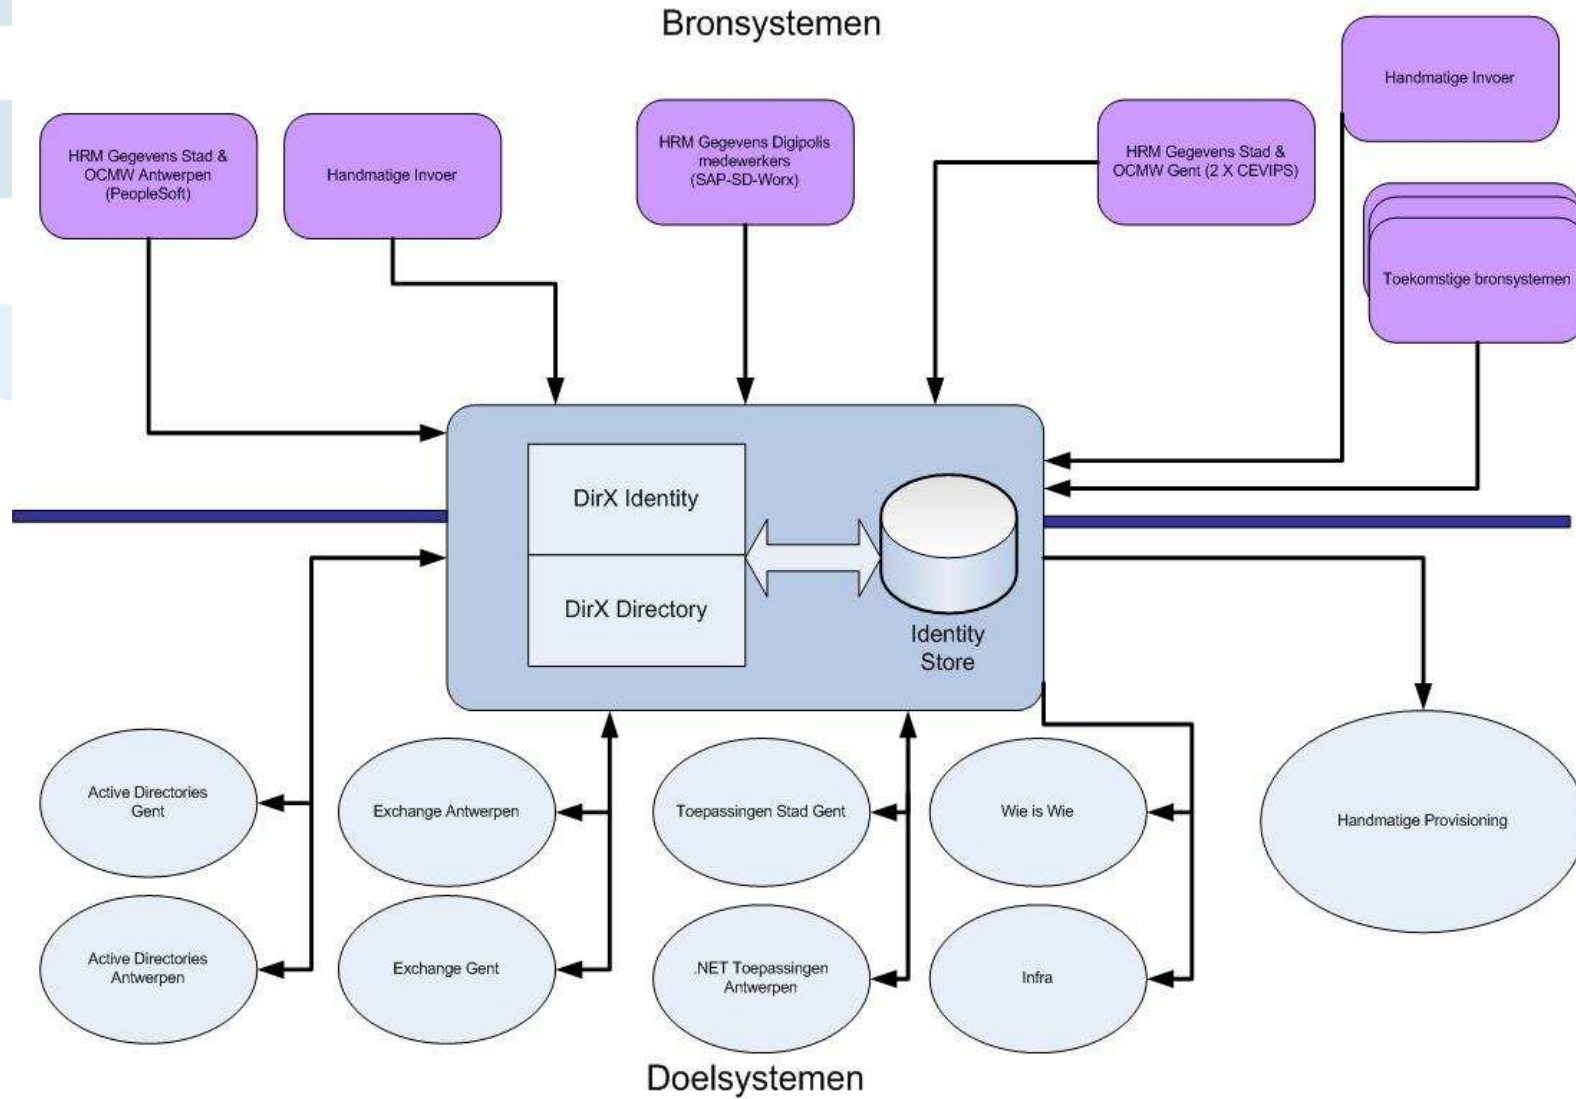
Bronsystemen

HRM Gegevens Stad & OCMW Antwerpen (PeopleSoft)

Handmatige Invoer

HRM Gegevens Digipolis medewerkers (SAP-SD-Worx)

HRM Gegevens Stad & OCMW Gent (2 X CEVIPS)

Handmatige Invoer

Toekomstige bronsystemen

DirX Identity

DirX Directory

Identity Store

Active Directories Gent

Exchange Antwerpen

Toepassingen Stad Gent

Wie is Wie

Handmatige Provisioning

Active Directories Antwerpen

Exchange Gent

.NET Toepassingen Antwerpen

Infra

Doelsystemen